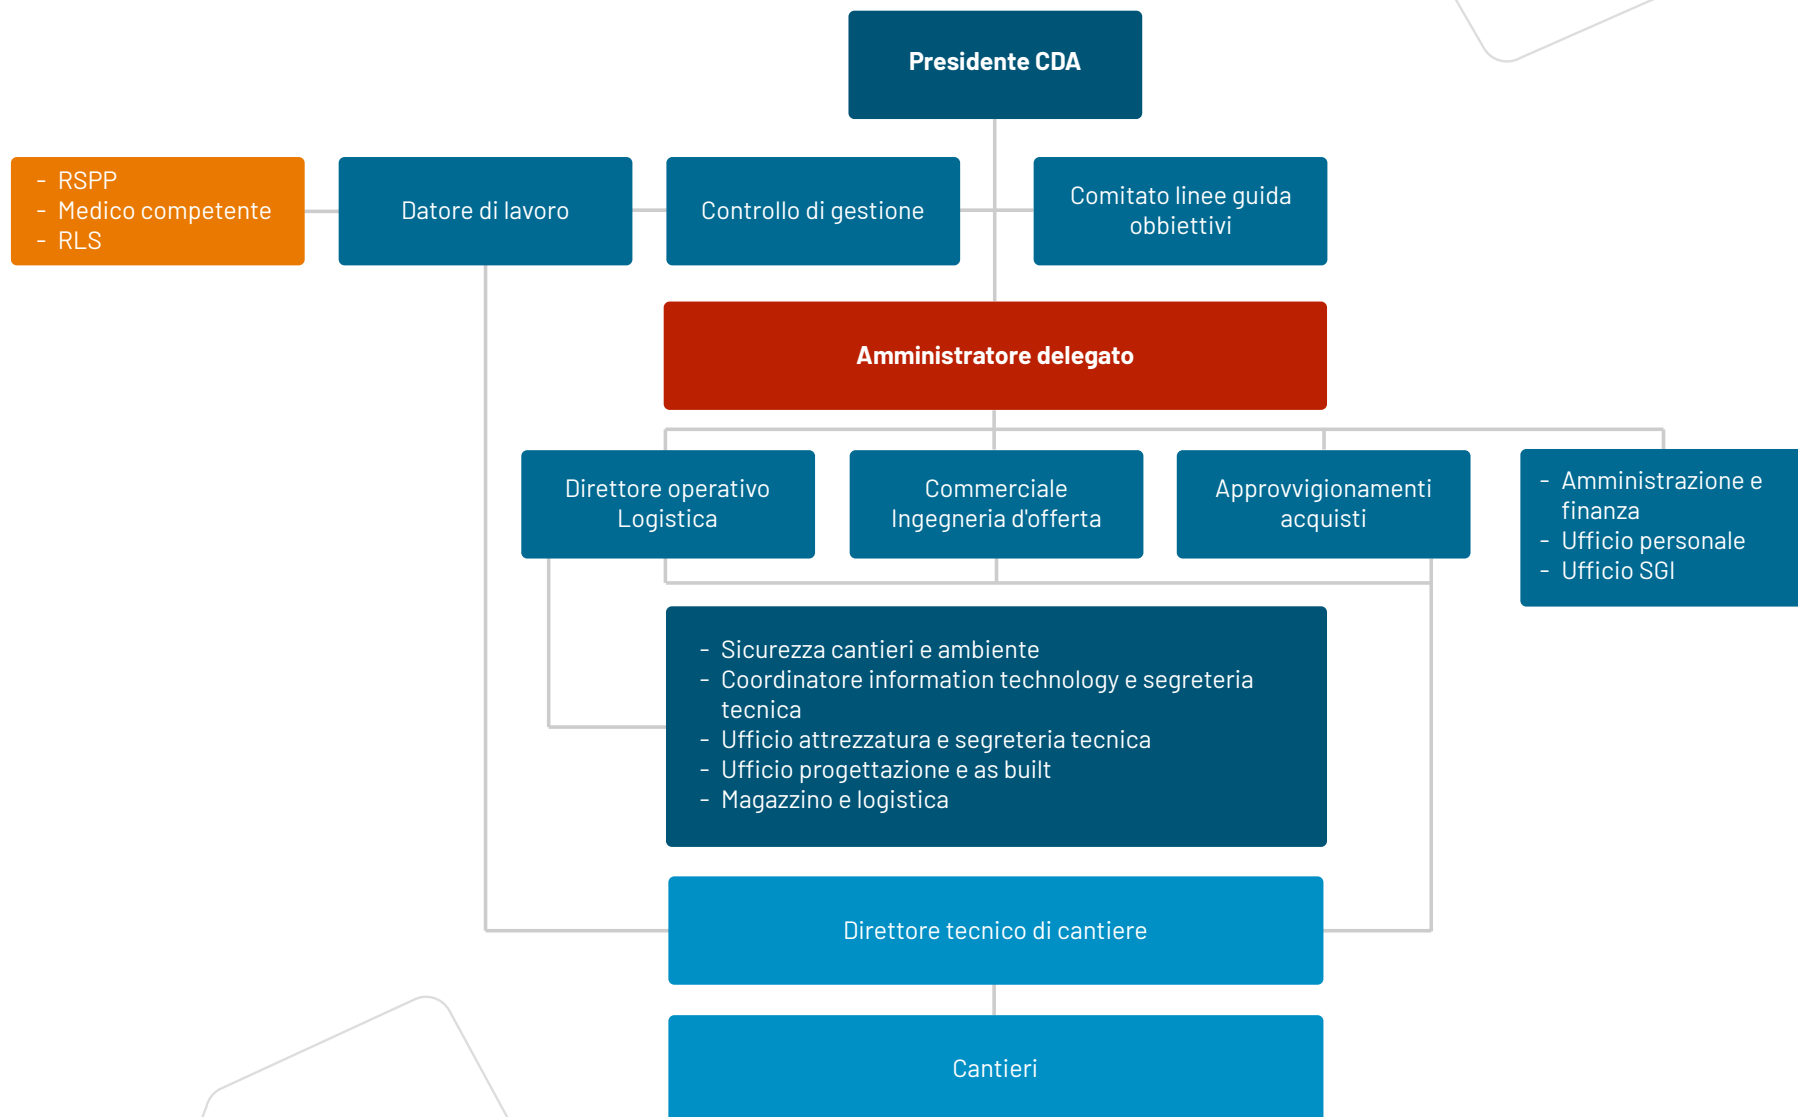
Presidente CDA

- RSPP
- Medico competente
- RLS

Datore di lavoro

Controllo di gestione

Comitato linee guida obbiettivi

Amministratore delegato

Direttore operativo Logistica

Commerciale Ingegneria d'offerta

Approvvigionamenti acquisti

- Amministrazione e finanza
- Ufficio personale
- Ufficio SGI

- Sicurezza cantieri e ambiente
- Coordinatore information technology e segreteria tecnica
- Ufficio attrezzatura e segreteria tecnica
- Ufficio progettazione e as built
- Magazzino e logistica

Direttore tecnico di cantiere

Cantieri